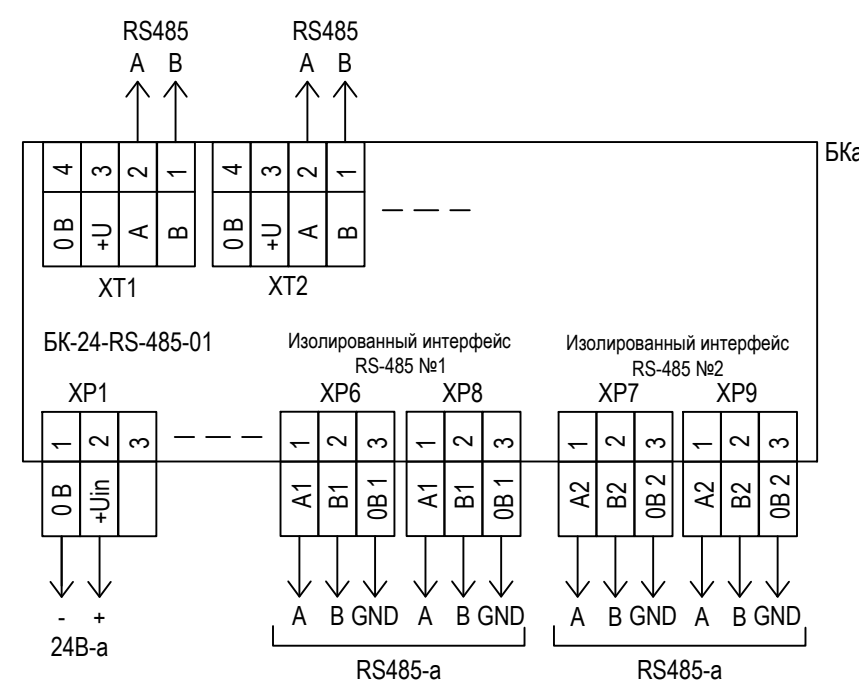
RS485
A B

RS485
A B

БКа

4 3 2 1
0 В +U A B

4 3 2 1
0 В +U A B

XT1

XT2

БК-24-RS-485-01

Изолированный интерфейс RS-485 №1

Изолированный интерфейс RS-485 №2

XP1
1 2 3
0 В +Uin

XP6
1 2 3
A1 B1 0В 1

XP8
1 2 3
A1 B1 0В 1

XP7
1 2 3
A2 B2 0В 2

XP9
1 2 3
A2 B2 0В 2

- +
24В-а

A B GND A B GND
RS485-а

A B GND A B GND
RS485-а